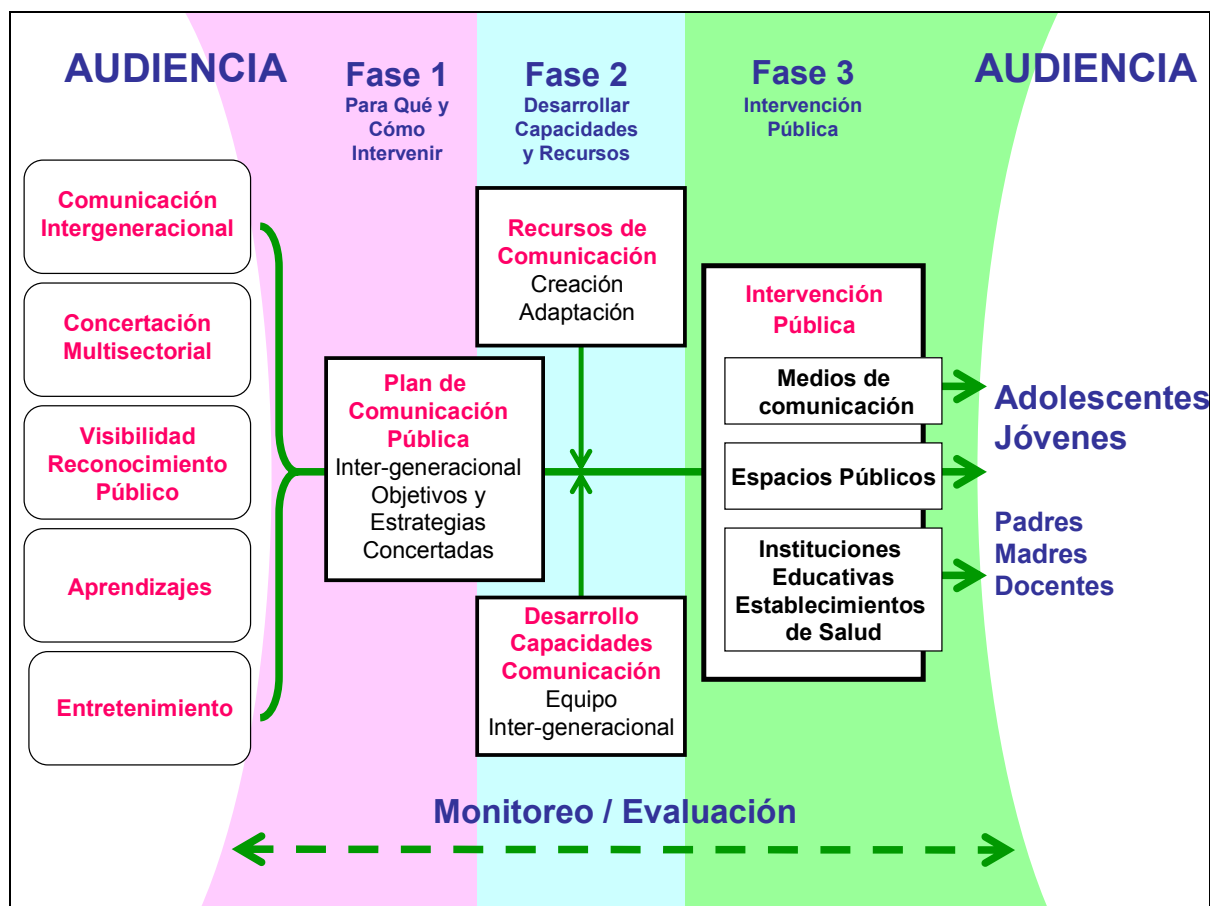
AUDIENCIA

Fase 1
Para Qué y Cómo Intervenir

Fase 2
Desarrollar Capacidades y Recursos

Fase 3
Intervención Pública

AUDIENCIA

Comunicación Intergeneracional

Concertación Multisectorial

Visibilidad Reconocimiento Público

Aprendizajes

Entretenimiento

Recursos de Comunicación
Creación
Adaptación

Plan de Comunicación Pública
Inter-generacional
Objetivos y Estrategias Concertadas

Desarrollo Capacidades Comunicación
Equipo
Inter-generacional

Intervención Pública

Medios de comunicación

Espacios Públicos

Instituciones Educativas Establecimientos de Salud

Adolescentes Jóvenes

Padres Madres Docentes

Monitoreo / Evaluación